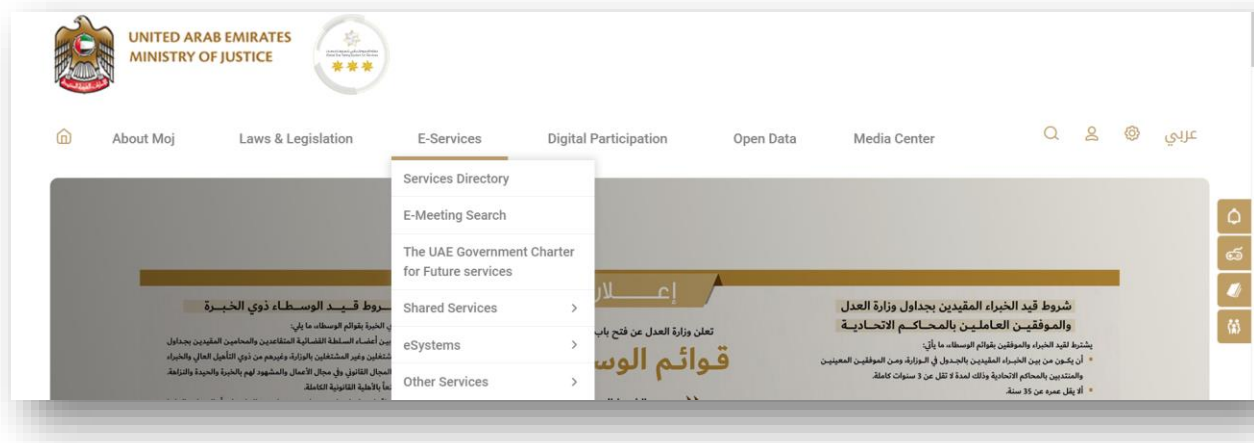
UNITED ARAB EMIRATES
MINISTRY OF JUSTICE

About Moj
Laws & Legislation
E-Services
Digital Participation
Open Data
Media Center
عربي

Services Directory
E-Meeting Search
The UAE Government Charter for Future services
Shared Services
eSystems
Other Services

شروط قيد الخبراء المقيدين بجداول وزارة العدل والموظفين العاملين بالمحاكم الاتحادية
يشترط لقيد الخبراء والموظفين بقوائم الوسطاء ما يأتي:
• أن يكون من بين الخبراء المقيدين بالجدول في الوزارة، ومن الموظفين المعينين والمنتدبين بالمحاكم الاتحادية وذلك لمدة لا تقل عن 3 سنوات كاملة.
• ألا يقل عمره عن 35 سنة.

إعـــلان
تعلن وزارة العدل عن فتح باب
قوائم الوسـ

شروط قيـد الوسـطـاء ذوي الخبـرة
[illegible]